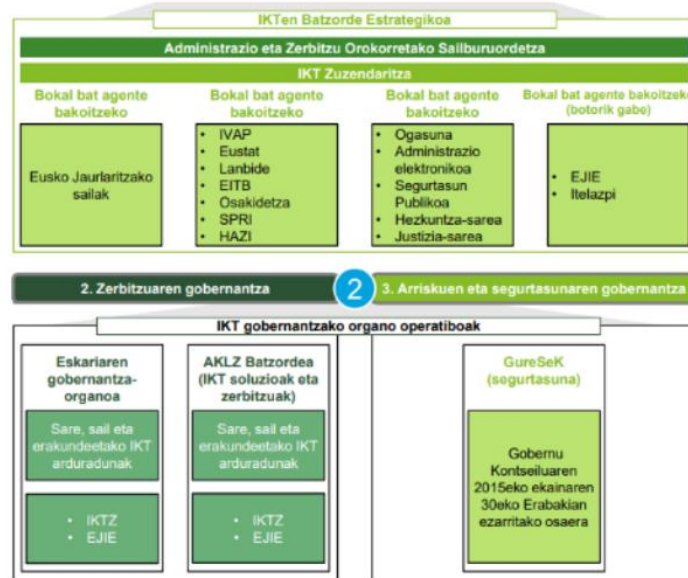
IKTen Batzorde Estrategikoa

Administrazio eta Zerbitzu Orokorretako Sailburuordetza

IKT Zuzendaritza

Bokal bat agente bakoitzeko

Eusko Jaurlaritzako sailak

Bokal bat agente bakoitzeko

- IVAP
- Eustat
- Lanbide
- EITB
- Osakidetza
- SPRI
- HAZI

Bokal bat agente bakoitzeko

- Ogasuna
- Administrazio elektronikoa
- Segurtasun Publikoa
- Hezkuntza-sarea
- Justizia-sarea

Bokal bat agente bakoitzeko (botorik gabe)

- EJIE
- Itelazpi

2. Zerbitzuaren gobernantza

2

3. Arriskuen eta segurtasunaren gobernantza

IKT gobernantzako organo operatiboak

Eskariaren gobernantza-organoa

Sare, sail eta erakundeetako IKT arduradunak

- IKTZ
- EJIE

AKLZ Batzordea (IKT soluzioak eta zerbitzuak)

Sare, sail eta erakundeetako IKT arduradunak

- IKTZ
- EJIE

GureSeK (segurtasuna)

Gobernu Kontseiluaren 2015eko ekainaren 30eko Erabakian ezarritako osaera